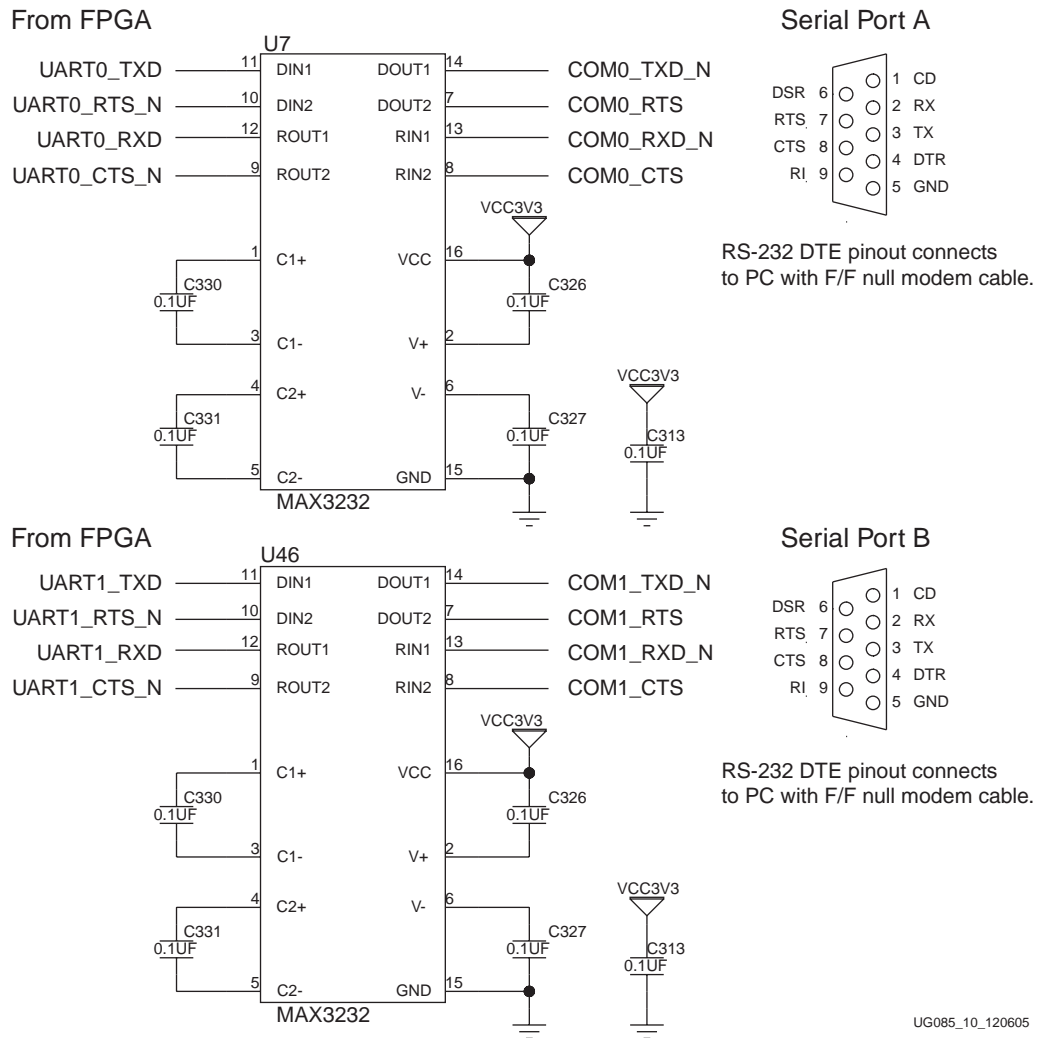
From FPGA

U7

UART0_TXD 11 DIN1 DOUT1 14 COM0_TXD_N
UART0_RTS_N 10 DIN2 DOUT2 7 COM0_RTS
UART0_RXD 12 ROUT1 RIN1 13 COM0_RXD_N
UART0_CTS_N 9 ROUT2 RIN2 8 COM0_CTS

VCC3V3

1 C1+ VCC 16
C330 0.1UF
C326 0.1UF
3 C1- V+ 2
4 C2+ V- 6
VCC3V3
C331 0.1UF
C327 0.1UF
C313 0.1UF
5 C2- GND 15
MAX3232

Serial Port A

DSR 6
RTS 7
CTS 8
RI 9
1 CD
2 RX
3 TX
4 DTR
5 GND

RS-232 DTE pinout connects to PC with F/F null modem cable.

From FPGA

U46

UART1_TXD 11 DIN1 DOUT1 14 COM1_TXD_N
UART1_RTS_N 10 DIN2 DOUT2 7 COM1_RTS
UART1_RXD 12 ROUT1 RIN1 13 COM1_RXD_N
UART1_CTS_N 9 ROUT2 RIN2 8 COM1_CTS

VCC3V3

1 C1+ VCC 16
C330 0.1UF
C326 0.1UF
3 C1- V+ 2
4 C2+ V- 6
VCC3V3
C331 0.1UF
C327 0.1UF
C313 0.1UF
5 C2- GND 15
MAX3232

Serial Port B

DSR 6
RTS 7
CTS 8
RI 9
1 CD
2 RX
3 TX
4 DTR
5 GND

RS-232 DTE pinout connects to PC with F/F null modem cable.

UG085_10_120605